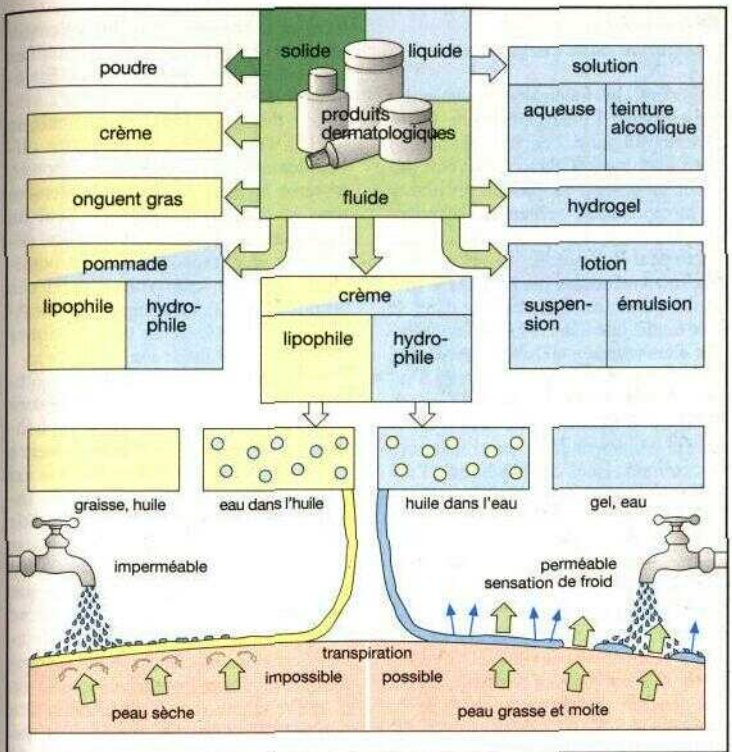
solide

liquide

produits dermatologiques

fluide

poudre

crème

onguent gras

pommade

| lipophile | hydrophile |
|---|---|

solution

| aqueuse | teinture alcoolique |
|---|---|

hydrogel

lotion

| suspension | émulsion |
|---|---|

crème

| lipophile | hydrophile |
|---|---|

graisse, huile

eau dans l'huile

huile dans l'eau

gel, eau

imperméable

perméable sensation de froid

transpiration

impossible

possible

peau sèche

peau grasse et moite